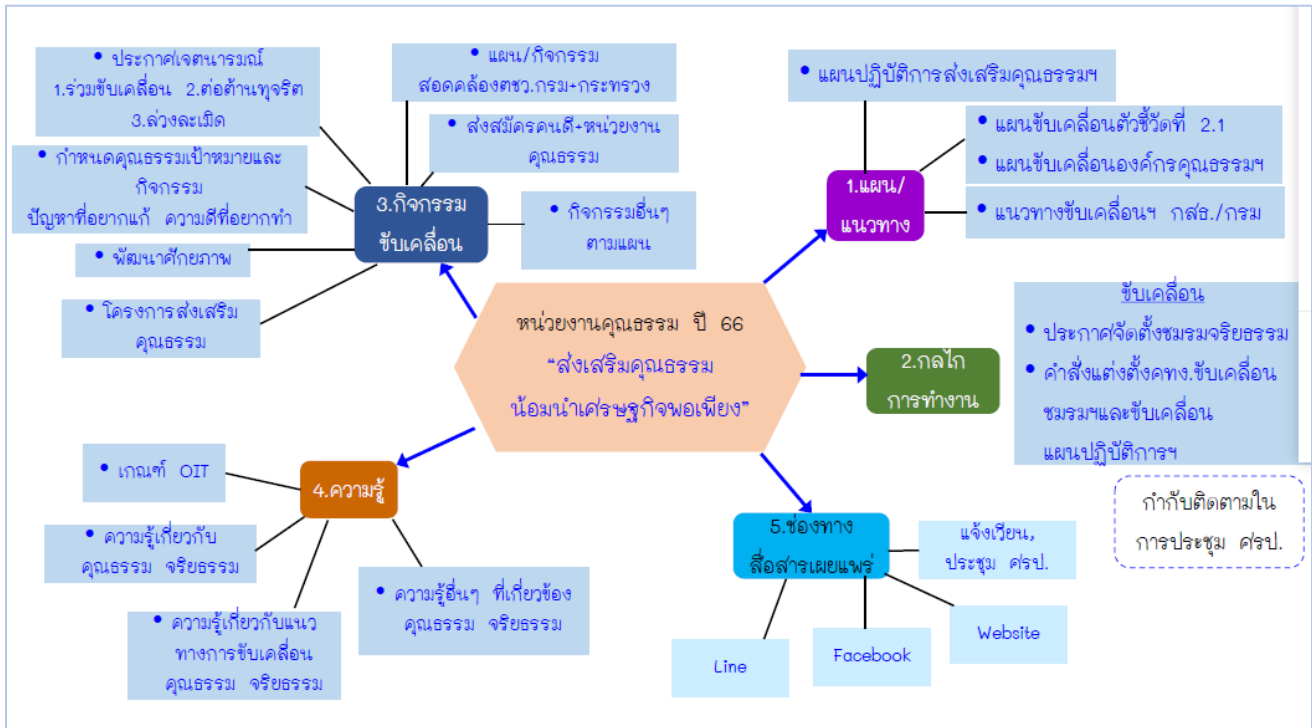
หน่วยงานคุณธรรม ปี 66
“ส่งเสริมคุณธรรม
น้อมนำเศรษฐกิจพอเพียง”

• ประกาศเจตนารมณ์
1.ร่วมขับเคลื่อน 2.ต่อต้านทุจริต
3.ล่วงละเมิด

• แผน/กิจกรรม
สอดคล้องศชว.กรม+กระทรวง

• ส่งสมัครคนดี+หน่วยงานคุณธรรม

• กำหนดคุณธรรมเป้าหมายและกิจกรรม
ปัญหาที่อยากแก้ ความดีที่อยากทำ

3.กิจกรรม
ขับเคลื่อน

• กิจกรรมอื่นๆ
ตามแผน

• พัฒนาศักยภาพ

• โครงการส่งเสริมคุณธรรม

• แผนปฏิบัติการส่งเสริมคุณธรรมฯ

• แผนขับเคลื่อนตัวชี้วัดที่ 2.1
• แผนขับเคลื่อนองค์กรคุณธรรมฯ

1.แผน/
แนวทาง

• แนวทางขับเคลื่อนฯ กสธ./กรม

ขับเคลื่อน
• ประกาศจัดตั้งชมรมจริยธรรม
• คำสั่งแต่งตั้งคทง.ขับเคลื่อนชมรมฯและขับเคลื่อนแผนปฏิบัติการฯ

2.กลไก
การทำงาน

กำกับติดตามใน
การประชุม ศรป.

• เกณฑ์ OIT

4.ความรู้

• ความรู้เกี่ยวกับ
คุณธรรม จริยธรรม

• ความรู้เกี่ยวกับแนวทางการขับเคลื่อน
คุณธรรม จริยธรรม

• ความรู้อื่นๆ ที่เกี่ยวข้อง
คุณธรรม จริยธรรม

5.ช่องทาง
สื่อสารเผยแพร่

แจ้งเวียน,
ประชุม ศรป.

Website

Facebook

Line